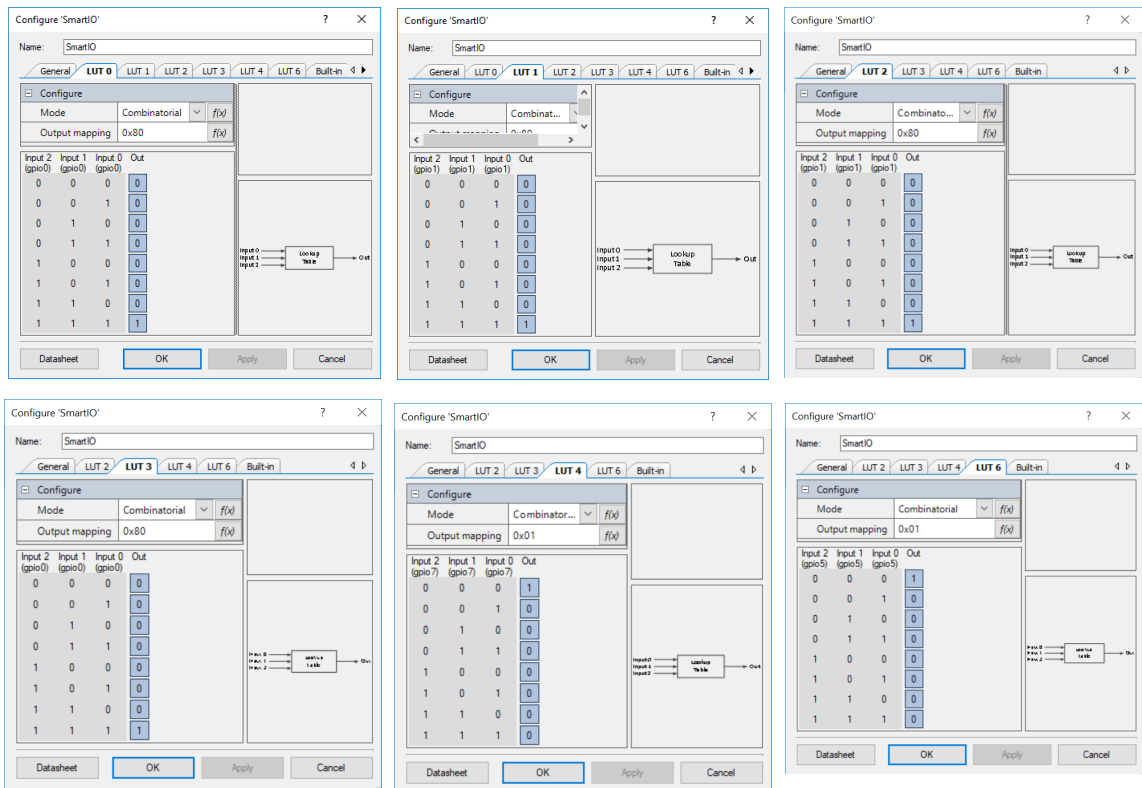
Configure 'SmartIO'

? ✕

Name: SmartIO

General | LUT 0 | LUT 1 | LUT 2 | LUT 3 | LUT 4 | LUT 6 | Built-in

Configure

| Mode | Combinatorial | f(x) |
|---|---|---|
| Output mapping | 0x80 | f(x) |

| Input 2 (gpio0) | Input 1 (gpio0) | Input 0 (gpio0) | Out |
|---|---|---|---|
| 0 | 0 | 0 | 0 |
| 0 | 0 | 1 | 0 |
| 0 | 1 | 0 | 0 |
| 0 | 1 | 1 | 0 |
| 1 | 0 | 0 | 0 |
| 1 | 0 | 1 | 0 |
| 1 | 1 | 0 | 0 |
| 1 | 1 | 1 | 1 |

Input 0
Input 1
Input 2
Lookup Table
Out

Datasheet | OK | Apply | Cancel

Configure 'SmartIO'

? ✕

Name: SmartIO

General | LUT 0 | LUT 1 | LUT 2 | LUT 3 | LUT 4 | LUT 6 | Built-in

Configure

| Mode | Combinat... | f(x) |
|---|---|---|
| Output mapping | 0x80 | |

| Input 2 (gpio1) | Input 1 (gpio1) | Input 0 (gpio1) | Out |
|---|---|---|---|
| 0 | 0 | 0 | 0 |
| 0 | 0 | 1 | 0 |
| 0 | 1 | 0 | 0 |
| 0 | 1 | 1 | 0 |
| 1 | 0 | 0 | 0 |
| 1 | 0 | 1 | 0 |
| 1 | 1 | 0 | 0 |
| 1 | 1 | 1 | 1 |

Input 0
Input 1
Input 2
Lookup Table
Out

Datasheet | OK | Apply | Cancel

Configure 'SmartIO'

? ✕

Name: SmartIO

General | LUT 2 | LUT 3 | LUT 4 | LUT 6 | Built-in

Configure

| Mode | Combinato... | f(x) |
|---|---|---|
| Output mapping | 0x80 | f(x) |

| Input 2 (gpio1) | Input 1 (gpio1) | Input 0 (gpio1) | Out |
|---|---|---|---|
| 0 | 0 | 0 | 0 |
| 0 | 0 | 1 | 0 |
| 0 | 1 | 0 | 0 |
| 0 | 1 | 1 | 0 |
| 1 | 0 | 0 | 0 |
| 1 | 0 | 1 | 0 |
| 1 | 1 | 0 | 0 |
| 1 | 1 | 1 | 1 |

Input 0
Input 1
Input 2
Lookup Table
Out

Datasheet | OK | Apply | Cancel

Configure 'SmartIO'

? ✕

Name: SmartIO

General | LUT 2 | LUT 3 | LUT 4 | LUT 6 | Built-in

Configure

| Mode | Combinatorial | f(x) |
|---|---|---|
| Output mapping | 0x80 | f(x) |

| Input 2 (gpio0) | Input 1 (gpio0) | Input 0 (gpio0) | Out |
|---|---|---|---|
| 0 | 0 | 0 | 0 |
| 0 | 0 | 1 | 0 |
| 0 | 1 | 0 | 0 |
| 0 | 1 | 1 | 0 |
| 1 | 0 | 0 | 0 |
| 1 | 0 | 1 | 0 |
| 1 | 1 | 0 | 0 |
| 1 | 1 | 1 | 1 |

Input 0
Input 1
Input 2
Lookup Table
Out

Datasheet | OK | Apply | Cancel

Configure 'SmartIO'

? ✕

Name: SmartIO

General | LUT 2 | LUT 3 | LUT 4 | LUT 6 | Built-in

Configure

| Mode | Combinator... | f(x) |
|---|---|---|
| Output mapping | 0x01 | f(x) |

| Input 2 (gpio7) | Input 1 (gpio7) | Input 0 (gpio7) | Out |
|---|---|---|---|
| 0 | 0 | 0 | 1 |
| 0 | 0 | 1 | 0 |
| 0 | 1 | 0 | 0 |
| 0 | 1 | 1 | 0 |
| 1 | 0 | 0 | 0 |
| 1 | 0 | 1 | 0 |
| 1 | 1 | 0 | 0 |
| 1 | 1 | 1 | 0 |

Input 0
Input 1
Input 2
Lookup Table
Out

Datasheet | OK | Apply | Cancel

Configure 'SmartIO'

? ✕

Name: SmartIO

General | LUT 2 | LUT 3 | LUT 4 | LUT 6 | Built-in

Configure

| Mode | Combinatorial | f(x) |
|---|---|---|
| Output mapping | 0x01 | f(x) |

| Input 2 (gpio5) | Input 1 (gpio5) | Input 0 (gpio5) | Out |
|---|---|---|---|
| 0 | 0 | 0 | 1 |
| 0 | 0 | 1 | 0 |
| 0 | 1 | 0 | 0 |
| 0 | 1 | 1 | 0 |
| 1 | 0 | 0 | 0 |
| 1 | 0 | 1 | 0 |
| 1 | 1 | 0 | 0 |
| 1 | 1 | 1 | 0 |

Input 0
Input 1
Input 2
Lookup Table
Out

Datasheet | OK | Apply | Cancel